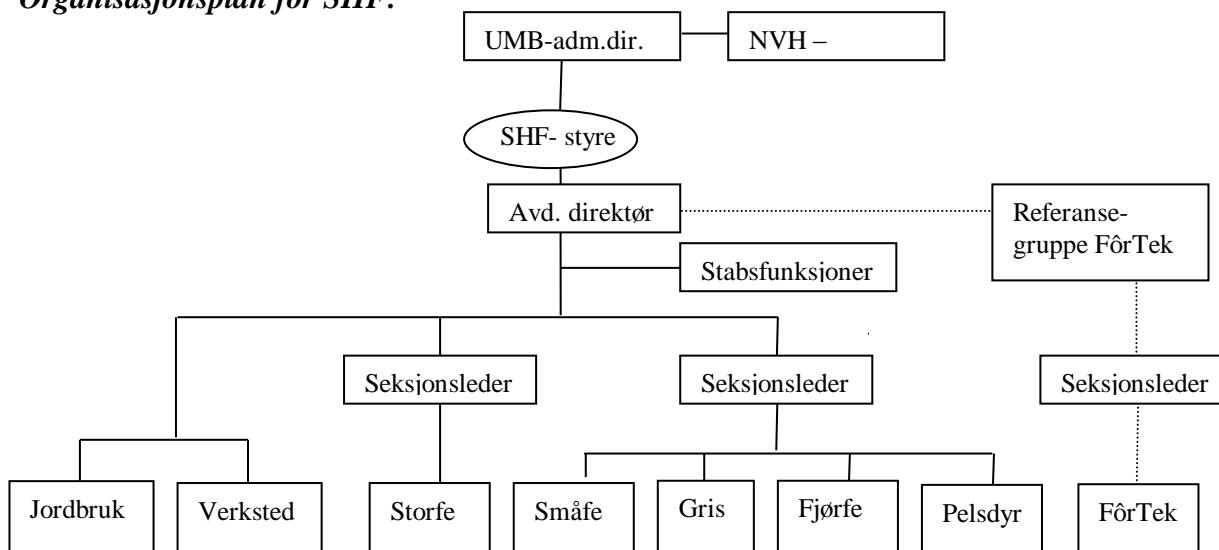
Organisasjonsplan for SHF:

UMB-adm.dir.

NVH –

SHF- styre

Avd. direktør

Referansegruppe FôrTek

Stabsfunksjoner

Seksjonsleder

Seksjonsleder

Seksjonsleder

Jordbruk

Verksted

Storfe

Småfe

Gris

Fjørfe

Pelsdyr

FôrTek